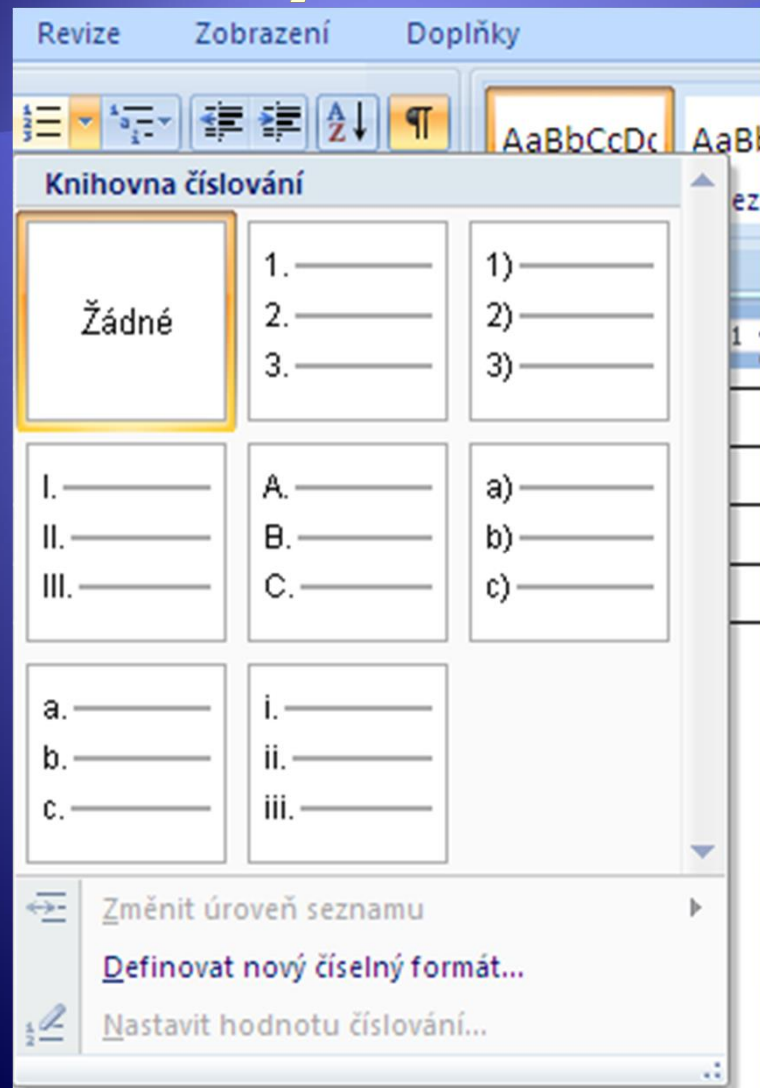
Revize Zobrazení Doplňky

AaBbCcDc AaBb

Knihovna číslování

Žádné

1.
2.
3.

1)
2)
3)

I.
II.
III.

A.
B.
C.

a)
b)
c)

a.
b.
c.

i.
ii.
iii.

Změnit úroveň seznamu

Definovat nový číselný formát...

Nastavit hodnotu číslování...